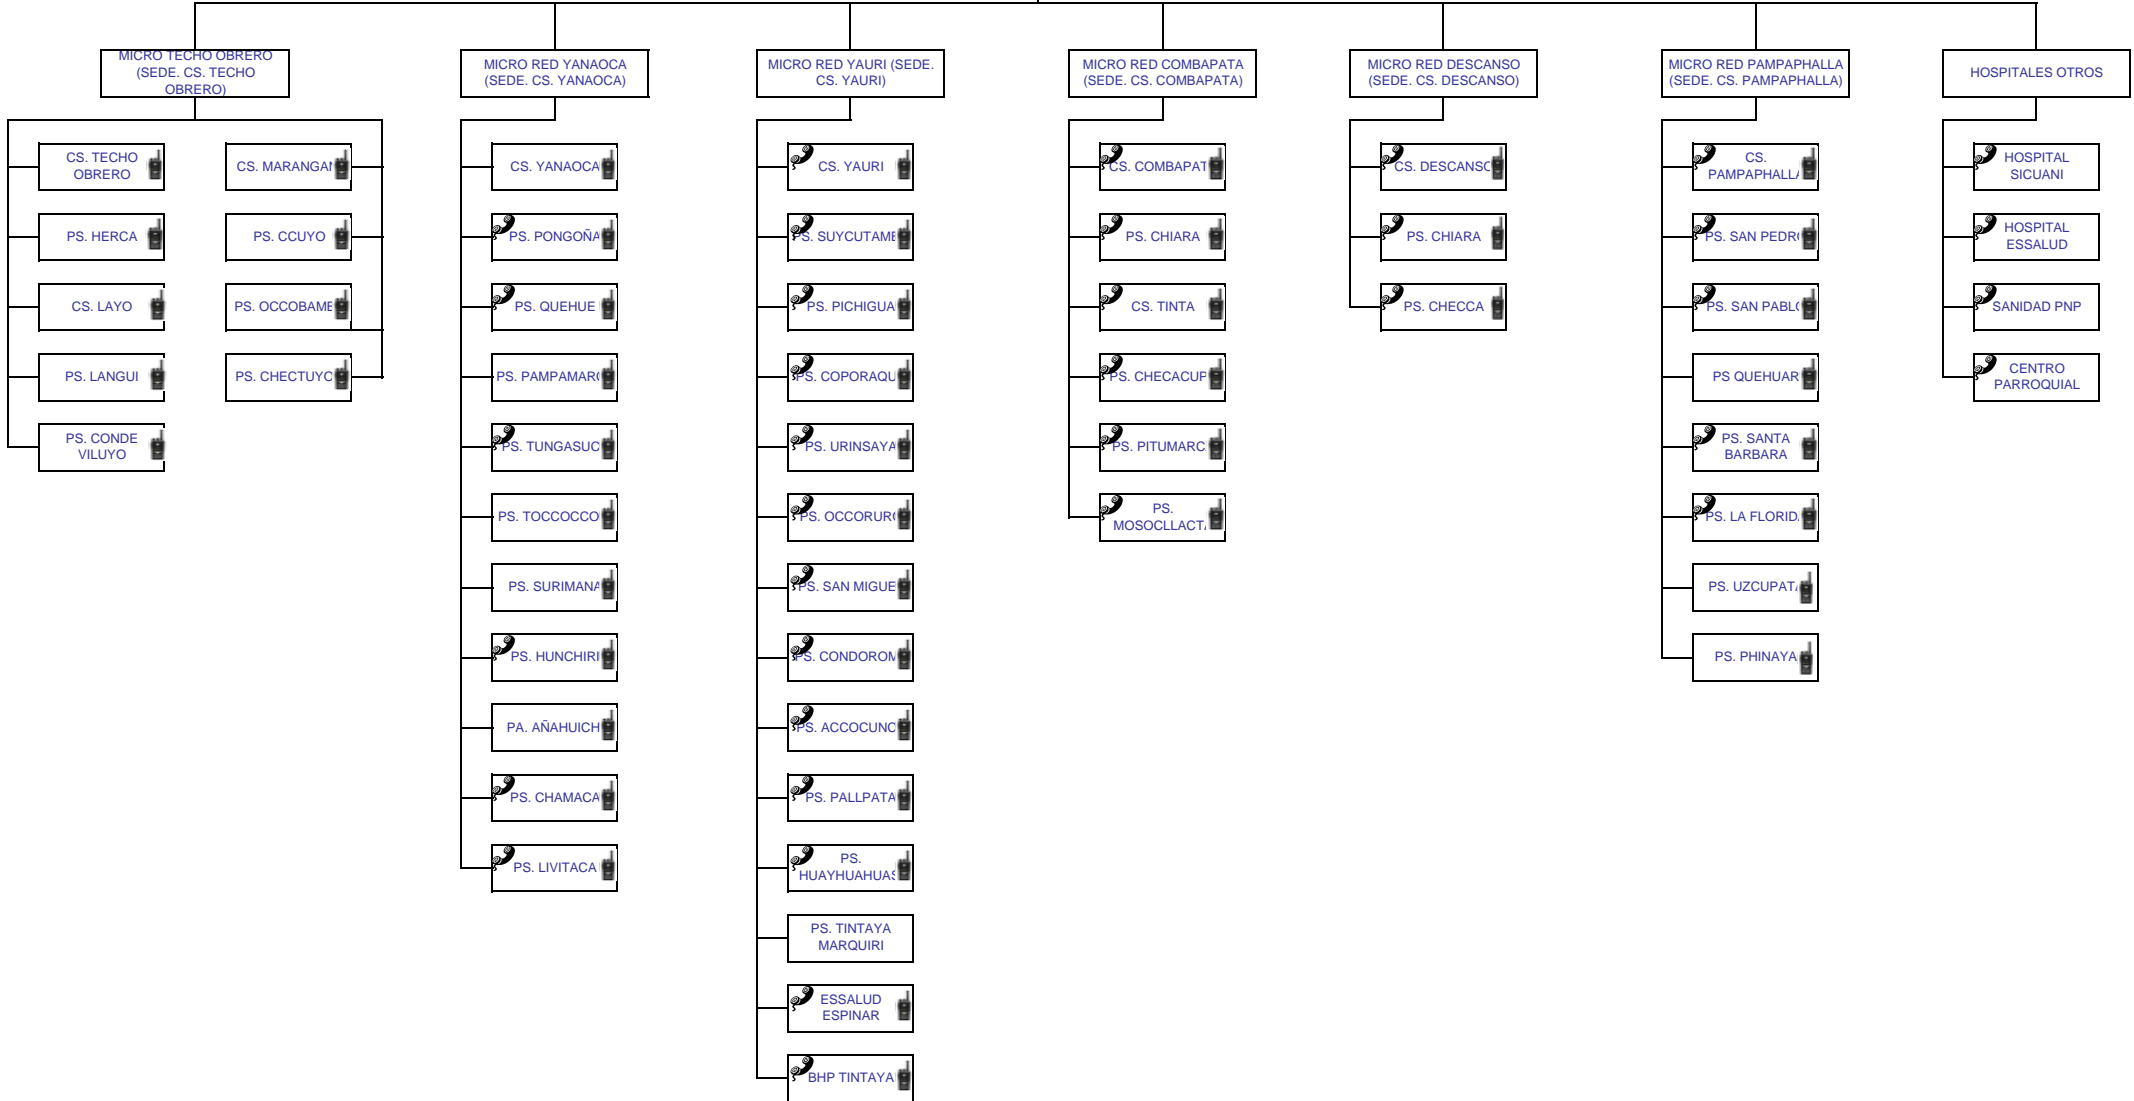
MICRO TECHO OBRERO (SEDE. CS. TECHO OBRERO)

CS. TECHO OBRERO
PS. HERCA
CS. LAYO
PS. LANGUI
PS. CONDE VILUYO
CS. MARANGAN
PS. CCUYO
PS. OCCOBAME
PS. CHECTUYO

MICRO RED YANAOCA (SEDE. CS. YANAOCA)

CS. YANAOCA
PS. PONGOÑA
PS. QUEHUE
PS. PAMPAMAR
PS. TUNGASUC
PS. TOCCOCCO
PS. SURIMANA
PS. HUNCHIRI
PA. AÑAHUICH
PS. CHAMACA
PS. LIVITACA

MICRO RED YAURI (SEDE. CS. YAURI)

CS. YAURI
PS. SUYCUTAME
PS. PICHIGUA
PS. COPORAQU
PS. URINSAYA
PS. OCCORUR
PS. SAN MIGUE
PS. CONDOROM
PS. ACCOCUNC
PS. PALLPATA
PS. HUAYHUAHUA
PS. TINTAYA MARQUIRI
ESSALUD ESPINAR
BHP TINTAYA

MICRO RED COMBAPATA (SEDE. CS. COMBAPATA)

CS. COMBAPAT
PS. CHIARA
CS. TINTA
PS. CHECACUP
PS. PITUMARC
PS. MOSOCLLACT

MICRO RED DESCANSO (SEDE. CS. DESCANSO)

CS. DESCANSO
PS. CHIARA
PS. CHECCA

MICRO RED PAMPAPHALLA (SEDE. CS. PAMPAPHALLA)

CS. PAMPAPHALLA
PS. SAN PEDR
PS. SAN PABL
PS QUEHUAR
PS. SANTA BARBARA
PS. LA FLORID
PS. UZCUPAT
PS. PHINAYA

HOSPITALES OTROS

HOSPITAL SICUANI
HOSPITAL ESSALUD
SANIDAD PNP
CENTRO PARROQUIAL